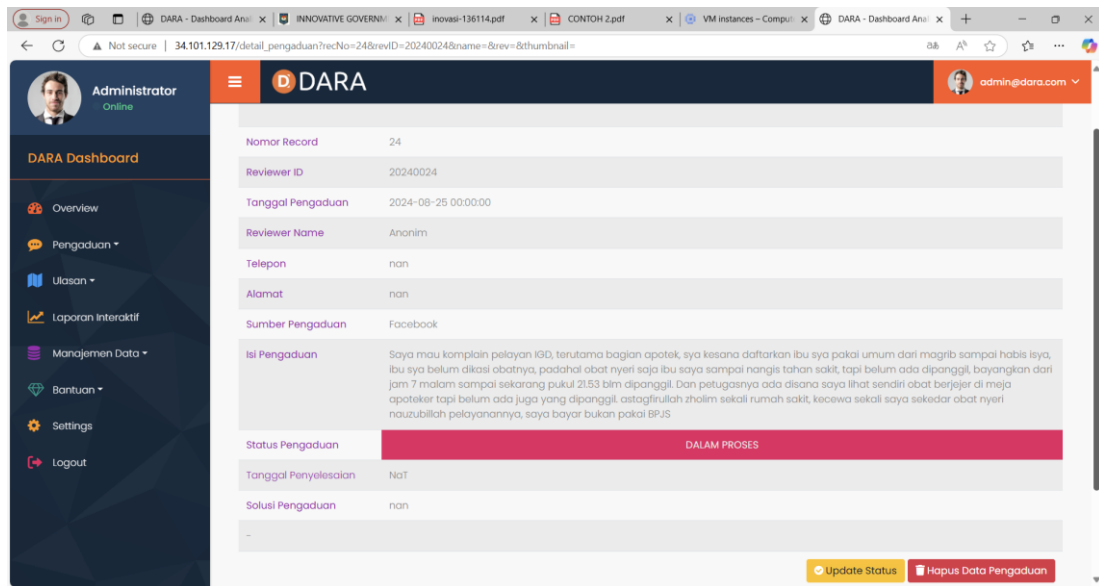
Sign in | DARA - Dashboard Ana | INNOVATIVE GOVERNM | inovasi-136114.pdf | CONTOH 2.pdf | VM instances – Comput | DARA - Dashboard Ana

Not secure | 34.101.129.17/detail_pengaduan?recNo=24&revID=20240024&name=&rev=&thumbnail=

Administrator
Online

DARA

admin@dara.com

DARA Dashboard

Overview
Pengaduan
Ulasan
Laporan Interaktif
Manajemen Data
Bantuan
Settings
Logout

| Nomor Record | 24 |
|---|---|
| Reviewer ID | 20240024 |
| Tanggal Pengaduan | 2024-08-25 00:00:00 |
| Reviewer Name | Anonim |
| Telepon | nan |
| Alamat | nan |
| Sumber Pengaduan | Facebook |
| Isi Pengaduan | Saya mau komplain pelayan IGD, terutama bagian apotek, sya kesana daftarkan ibu sya pakai umum dari magrib sampai habis isya, ibu sya belum dikasi obatnya, padahal obat nyeri saja ibu saya sampai nangis tahan sakit, tapi belum ada dipanggil, bayangkan dari jam 7 malam sampai sekarang pukul 21.53 blm dipanggil. Dan petugasnya ada disana saya lihat sendiri obat berjejer di meja apoteker tapi belum ada juga yang dipanggil. astagfirullah zholim sekali rumah sakit, kecewa sekali saya sekedar obat nyeri nauzubillah pelayanannya, saya bayar bukan pakai BPJS |
| Status Pengaduan | DALAM PROSES |
| Tanggal Penyelesaian | NaT |
| Solusi Pengaduan | nan |
| - | |

Update Status
Hapus Data Pengaduan